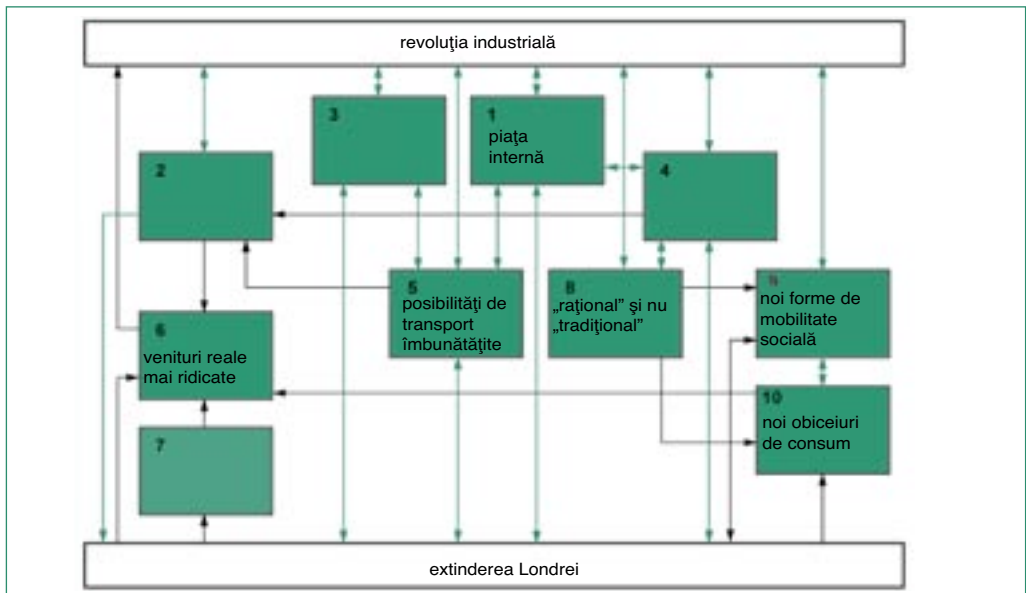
revoluţia industrială

3

1
piaţa internă

2

4

5
posibilităţi de transport îmbunătăţite

8
„raţional" şi nu „tradiţional"

9
noi forme de mobilitate socială

6
venituri reale mai ridicate

10
noi obiceiuri de consum

7

extinderea Londrei